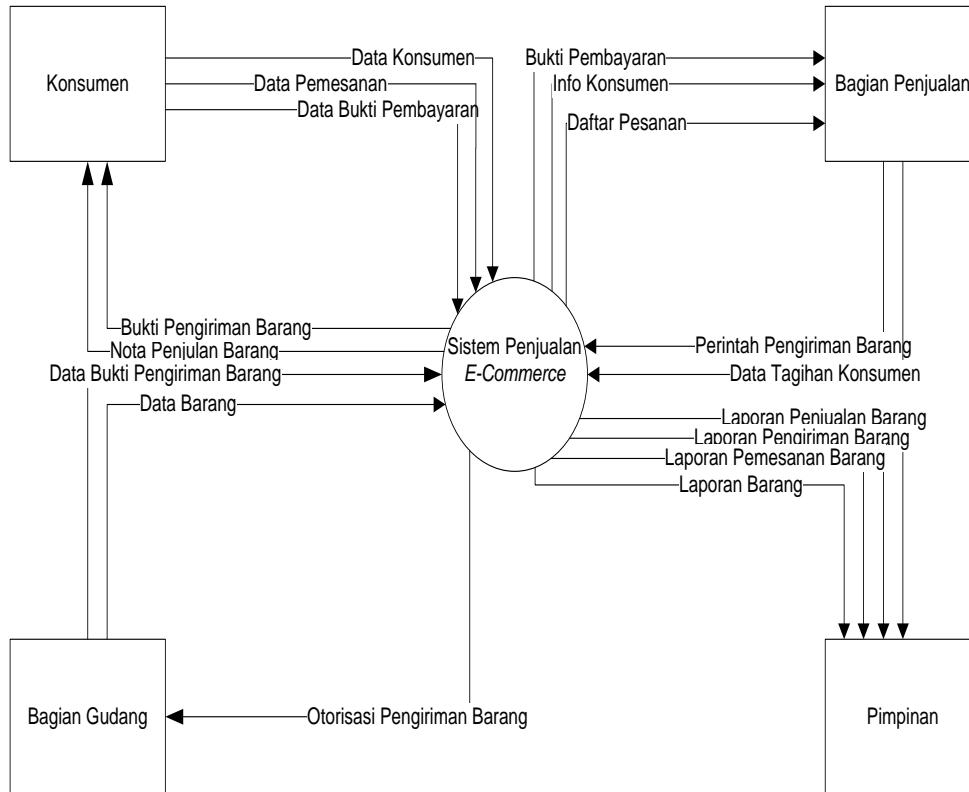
Konsumen

Data Konsumen
Data Pemesanan
Data Bukti Pembayaran

Bukti Pembayaran
Info Konsumen
Daftar Pesanan

Bagian Penjualan

Bukti Pengiriman Barang
Nota Penjulan Barang
Data Bukti Pengiriman Barang
Data Barang

Sistem Penjualan
*E-Commerce*

Perintah Pengiriman Barang
Data Tagihan Konsumen

Laporan Penjualan Barang
Laporan Pengiriman Barang
Laporan Pemesanan Barang
Laporan Barang

Bagian Gudang

Otorisasi Pengiriman Barang

Pimpinan